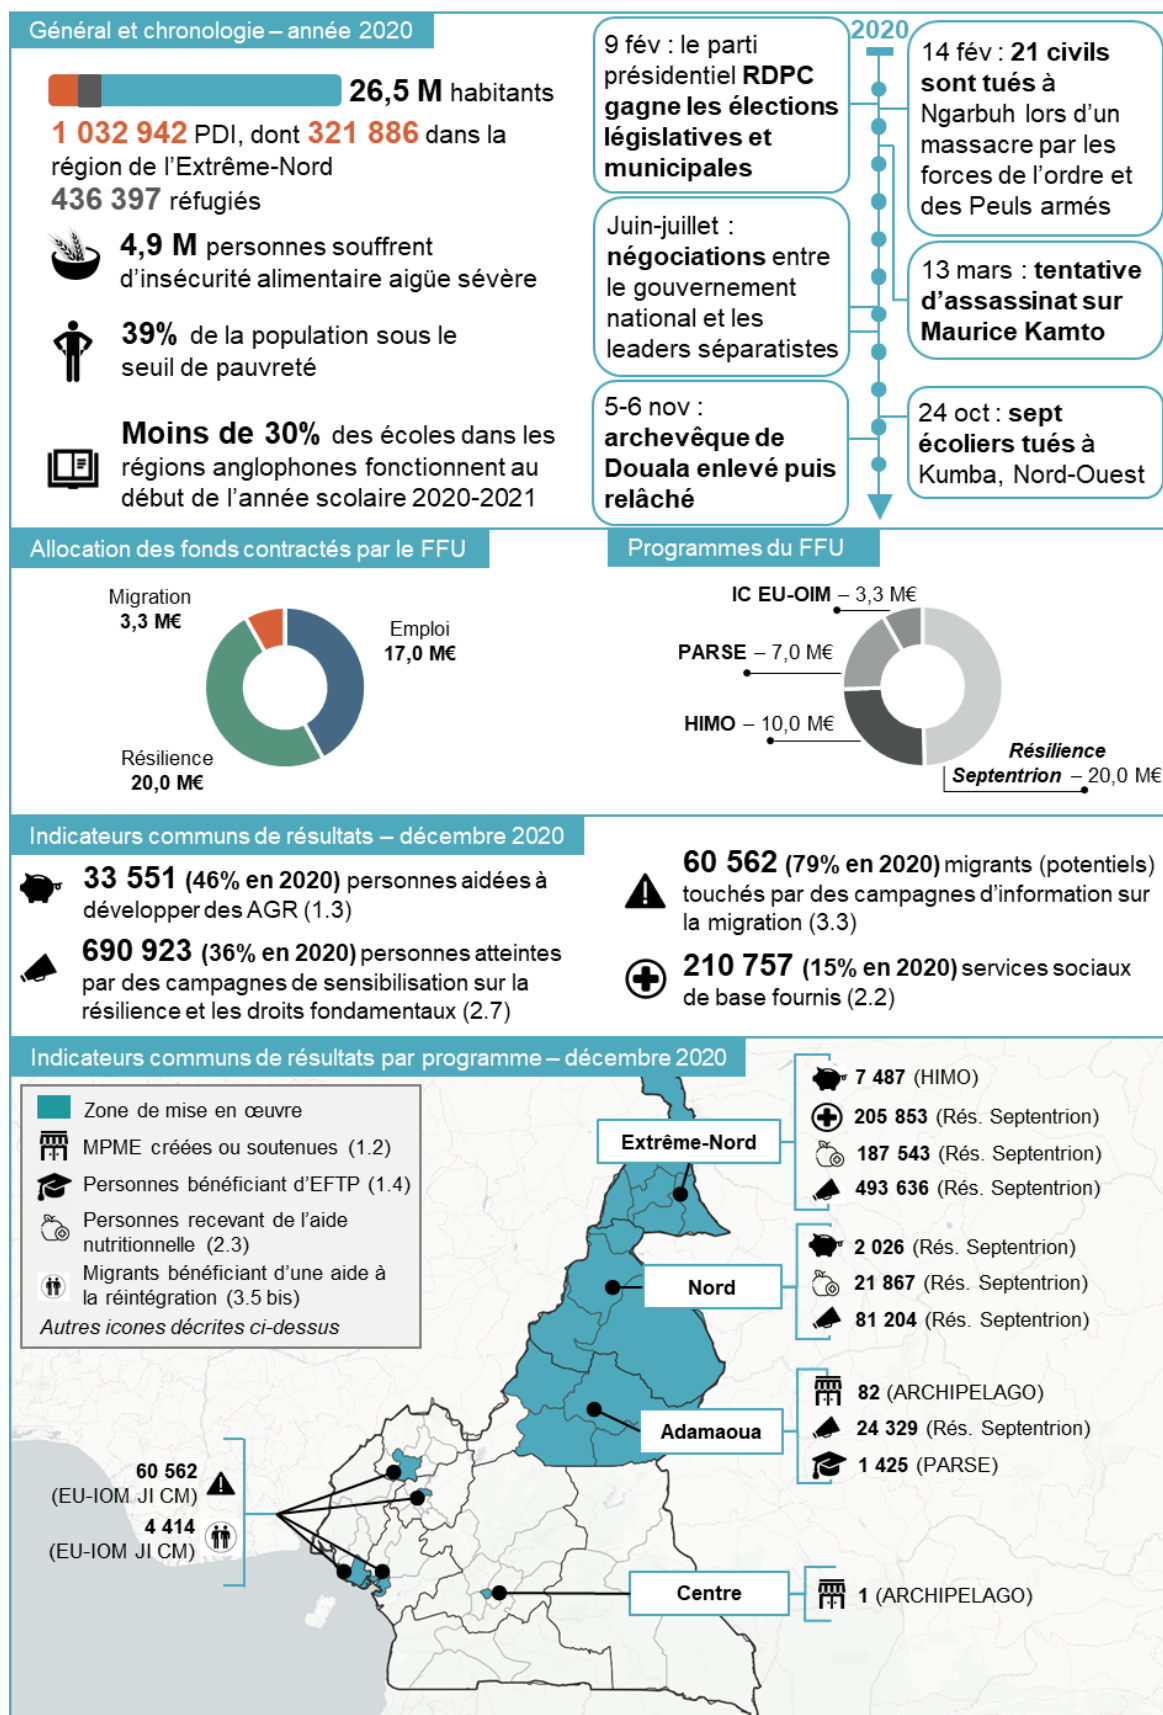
Général et chronologie – année 2020

26,5 M habitants

1 032 942 PDI, dont 321 886 dans la région de l'Extrême-Nord
436 397 réfugiés

4,9 M personnes souffrent d'insécurité alimentaire aigüe sévère

39% de la population sous le seuil de pauvreté

Moins de 30% des écoles dans les régions anglophones fonctionnent au début de l'année scolaire 2020-2021

2020

9 fév : le parti présidentiel RDPC gagne les élections législatives et municipales

14 fév : 21 civils sont tués à Ngarbuh lors d'un massacre par les forces de l'ordre et des Peuls armés

13 mars : tentative d'assassinat sur Maurice Kamto

Juin-juillet : négociations entre le gouvernement national et les leaders séparatistes

24 oct : sept écoliers tués à Kumba, Nord-Ouest

5-6 nov : archevêque de Douala enlevé puis relâché

Allocation des fonds contractés par le FFU

Migration 3,3 M€
Emploi 17,0 M€
Résilience 20,0 M€

Programmes du FFU

IC EU-OIM – 3,3 M€
PARSE – 7,0 M€
HIMO – 10,0 M€
Résilience Septentrion – 20,0 M€

Indicateurs communs de résultats – décembre 2020

33 551 (46% en 2020) personnes aidées à développer des AGR (1.3)

690 923 (36% en 2020) personnes atteintes par des campagnes de sensibilisation sur la résilience et les droits fondamentaux (2.7)

60 562 (79% en 2020) migrants (potentiels) touchés par des campagnes d'information sur la migration (3.3)

210 757 (15% en 2020) services sociaux de base fournis (2.2)

Indicateurs communs de résultats par programme – décembre 2020

Zone de mise en œuvre
MPME créées ou soutenues (1.2)
Personnes bénéficiant d'EFTP (1.4)
Personnes recevant de l'aide nutritionnelle (2.3)
Migrants bénéficiant d'une aide à la réintégration (3.5 bis)
Autres icones décrites ci-dessus

Extrême-Nord
7 487 (HIMO)
205 853 (Rés. Septentrion)
187 543 (Rés. Septentrion)
493 636 (Rés. Septentrion)

Nord
2 026 (Rés. Septentrion)
21 867 (Rés. Septentrion)
81 204 (Rés. Septentrion)

Adamaoua
82 (ARCHIPELAGO)
24 329 (Rés. Septentrion)
1 425 (PARSE)

60 562 (EU-IOM JI CM)
4 414 (EU-IOM JI CM)

Centre
1 (ARCHIPELAGO)